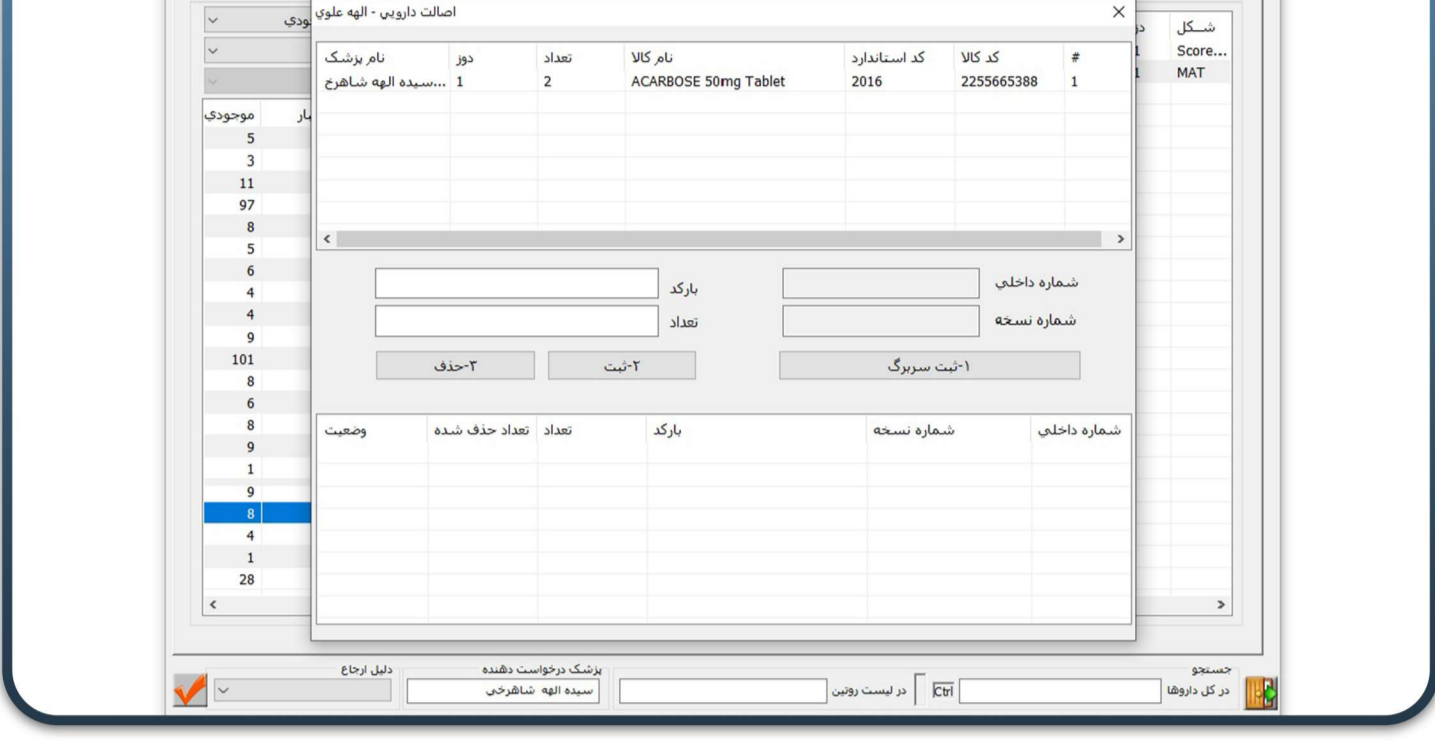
اصالت دارويي - الهه علوي

| # | کد کالا | کد استاندارد | نام کالا | تعداد | دوز | نام پزشک |
|---|---|---|---|---|---|---|
| 1 | 2255665388 | 2016 | ACARBOSE 50mg Tablet | 2 | 1 | سیده الهه شاهرخ... |

شماره داخلي
شماره نسخه
بارکد
تعداد

۱-ثبت سربرگ
۲-ثبت
۳-حذف

| شماره داخلي | شماره نسخه | بارکد | تعداد | تعداد حذف شده | وضعيت |
|---|---|---|---|---|---|

موجودي
5
3
11
97
8
5
6
4
4
9
101
8
6
8
9
1
9
8
4
1
28

ودي

شـکل
Score...
MAT

جستجو
در کل داروها
Ctrl
در لیست روتین
پزشک درخواست دهنده
سیده الهه شاهرخی
دليل ارجاع